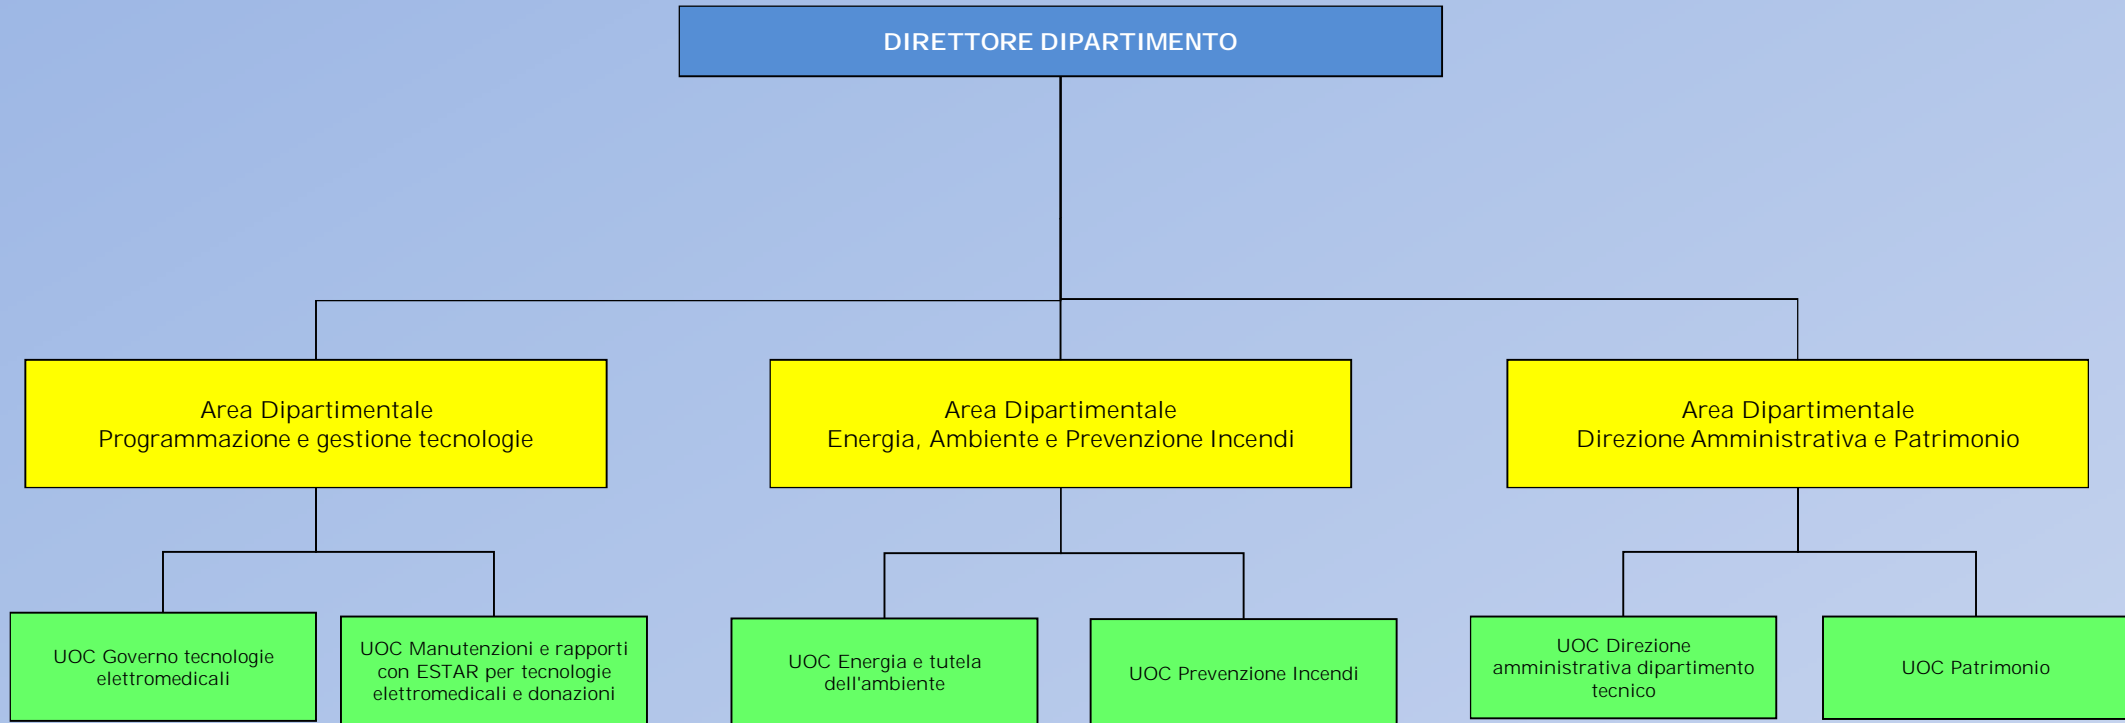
DIRETTORE DIPARTIMENTO

Area Dipartimentale
Programmazione e gestione tecnologie

Area Dipartimentale
Energia, Ambiente e Prevenzione Incendi

Area Dipartimentale
Direzione Amministrativa e Patrimonio

UOC Governo tecnologie elettromedicali

UOC Manutenzioni e rapporti con ESTAR per tecnologie elettromedicali e donazioni

UOC Energia e tutela dell'ambiente

UOC Prevenzione Incendi

UOC Direzione amministrativa dipartimento tecnico

UOC Patrimonio